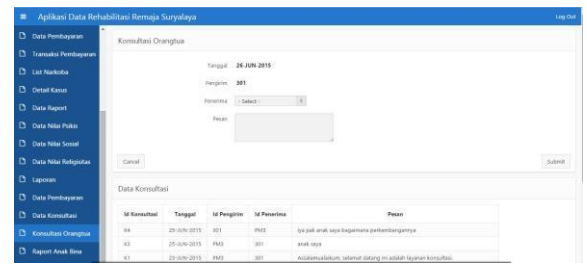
Aplikasi Data Rehabilitasi Remaja Suryalaya

Log Out

Data Pembayaran
Transaksi Pembayaran
List Narkoba
Detail Kasus
Data Raport
Data Nilai Pukis
Data Nilai Sosial
Data Nilai Religiusitas
Laporan
Data Pembayaran
Data Konsultasi
Konsultasi Orangtua
Raport Anak Bina

Konsultasi Orangtua

Tanggal 26-JUN-2015
Pengirim 301
Penerima - Select -
Pesan

Cancel

Submit

Data Konsultasi

| Id Konsultasi | Tanggal | Id Pengirim | Id Penerima | Pesan |
|---|---|---|---|---|
| 44 | 25-JUN-2015 | 301 | PM3 | iya pak anak saya bagaimana perkembangannya |
| 43 | 25-JUN-2015 | PM3 | 301 | anak saya |
| 41 | 25-JUN-2015 | PM3 | 301 | Assalamualaikum, selamat datang ini adalah layanan konsultasi. |